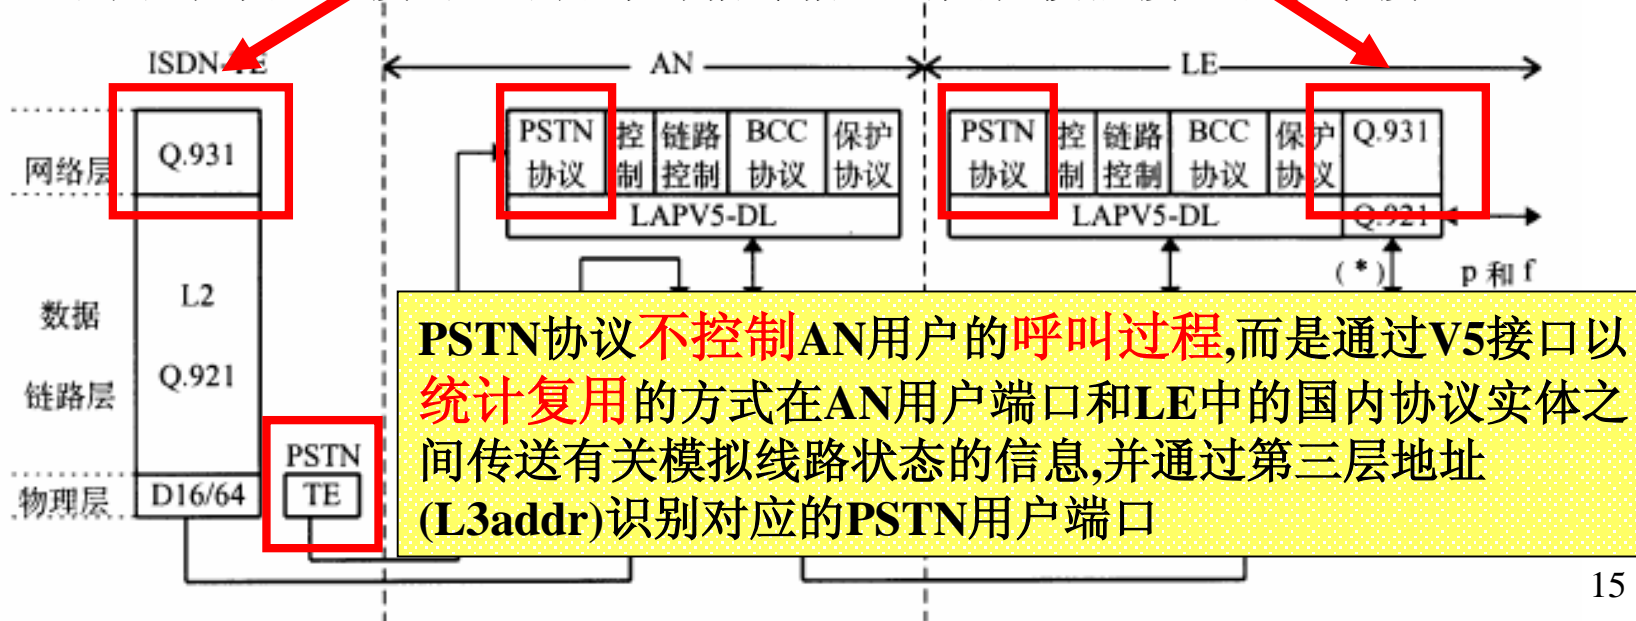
ISDN-TE

AN

LE

网络层

Q.931

PSTN 协议

控制

链路控制

BCC 协议

保护协议

LAPV5-DL

PSTN 协议

控制

链路控制

BCC 协议

保护协议

Q.931

LAPV5-DL

Q.921

(*)

p 和 f

数据

链路层

L2

Q.921

物理层

D16/64

PSTN

TE

PSTN协议不控制AN用户的呼叫过程,而是通过V5接口以统计复用的方式在AN用户端口和LE中的国内协议实体之间传送有关模拟线路状态的信息,并通过第三层地址(L3addr)识别对应的PSTN用户端口

15